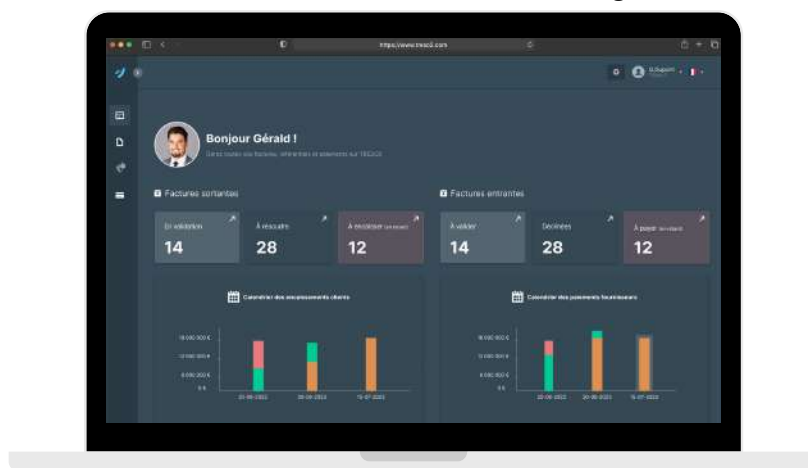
https://www.tesco.com

Bonjour Gérald !

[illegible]

Factures sortantes

En validation
14

À recouvrir
28

À encaisser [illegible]
12

Factures entrantes

À valider
14

Déclinées
28

À payer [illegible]
12

Calendrier des encaissements clients

18 000 000 €
12 000 000 €
6 000 000 €
0 €

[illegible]

Calendrier des paiements fournisseurs

18 000 000 €
12 000 000 €
6 000 000 €
0 €

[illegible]